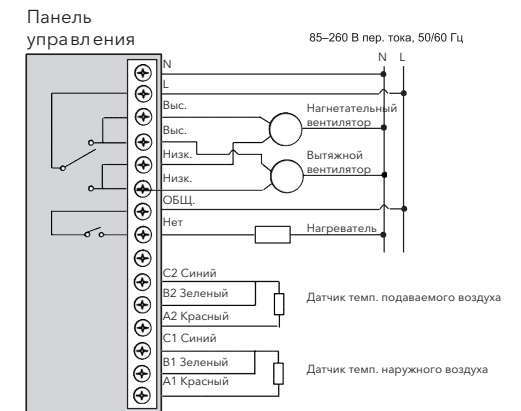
Панель управления

85–260 В пер. тока, 50/60 Гц

N L

N

L

Выс.

Выс.

Низк.

Низк.

ОБЩ.

Нет

Нагнетательный вентилятор

Вытяжной вентилятор

Нагреватель

C2 Синий

B2 Зеленый

A2 Красный

C1 Синий

B1 Зеленый

A1 Красный

Датчик темп. подаваемого воздуха

Датчик темп. наружного воздуха